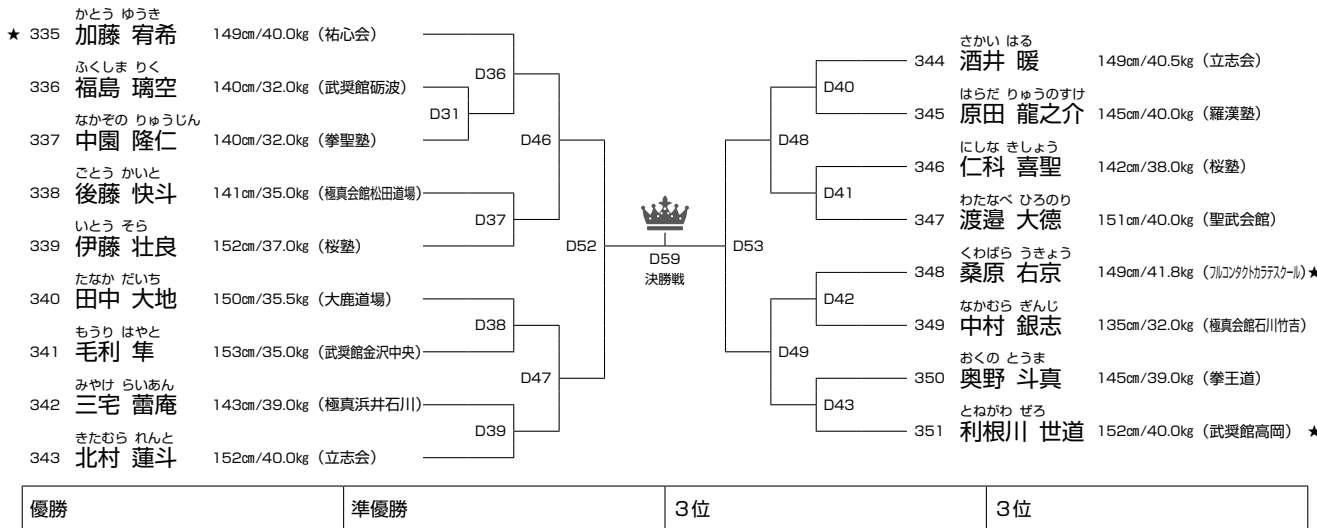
★ 335 かとう ゆうき 加藤 宥希 149㎝/40.0㎏（祐心会）
336 ふくしま りく 福島 璃空 140㎝/32.0㎏（武奨館砺波）
337 なかぞの りゅうじん 中園 隆仁 140㎝/32.0㎏（拳聖塾）
338 ごとう かいと 後藤 快斗 141㎝/35.0㎏（極真会館松田道場）
339 いとう そら 伊藤 壮良 152㎝/37.0㎏（桜塾）
340 たなか だいち 田中 大地 150㎝/35.5㎏（大鹿道場）
341 もうり はやと 毛利 隼 153㎝/35.0㎏（武奨館金沢中央）
342 みやけ らいあん 三宅 蕾庵 143㎝/39.0㎏（極真浜井石川）
343 きたむら れんと 北村 蓮斗 152㎝/40.0㎏（立志会）

D36
D31
D46
D37
D52
D38
D47
D39

D59
決勝戦

D53
D40
D48
D41
D42
D49
D43

344 さかい はる 酒井 暖 149㎝/40.5㎏（立志会）
345 はらだ りゅうのすけ 原田 龍之介 145㎝/40.0㎏（羅漢塾）
346 にしな きしょう 仁科 喜聖 142㎝/38.0㎏（桜塾）
347 わたなべ ひろのり 渡邉 大德 151㎝/40.0㎏（聖武会館）
348 くわばら うきょう 桑原 右京 149㎝/41.8㎏（フルコンタクトカラテスクール）★
349 なかむら ぎんじ 中村 銀志 135㎝/32.0㎏（極真会館石川竹吉）
350 おくの とうま 奥野 斗真 145㎝/39.0㎏（拳王道）
351 とねがわ ぜろ 利根川 世道 152㎝/40.0㎏（武奨館高岡）★

| 優勝 | 準優勝 | 3位 | 3位 |
|---|---|---|---|